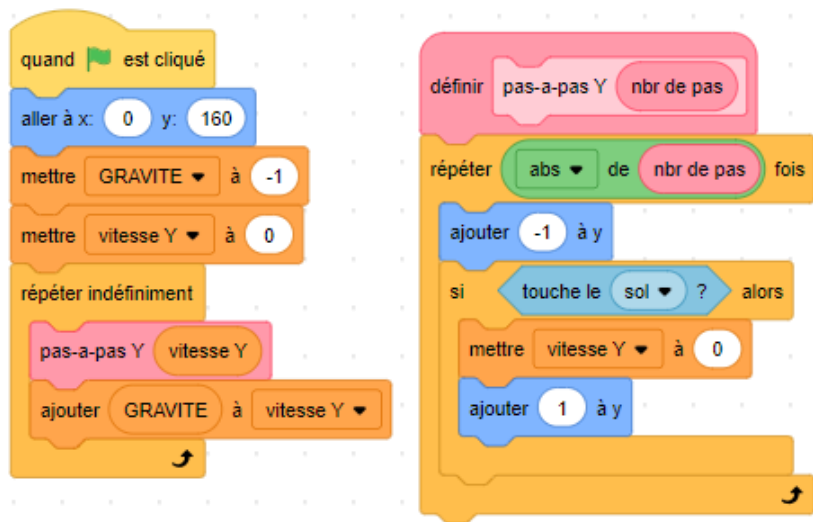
quand est cliqué
aller à x: 0 y: 160
mettre GRAVITE ▾ à -1
mettre vitesse Y ▾ à 0
répéter indéfiniment
pas-a-pas Y vitesse Y
ajouter GRAVITE à vitesse Y ▾

définir pas-a-pas Y nbr de pas
répéter abs ▾ de nbr de pas fois
ajouter -1 à y
si touche le sol ▾ ? alors
mettre vitesse Y ▾ à 0
ajouter 1 à y